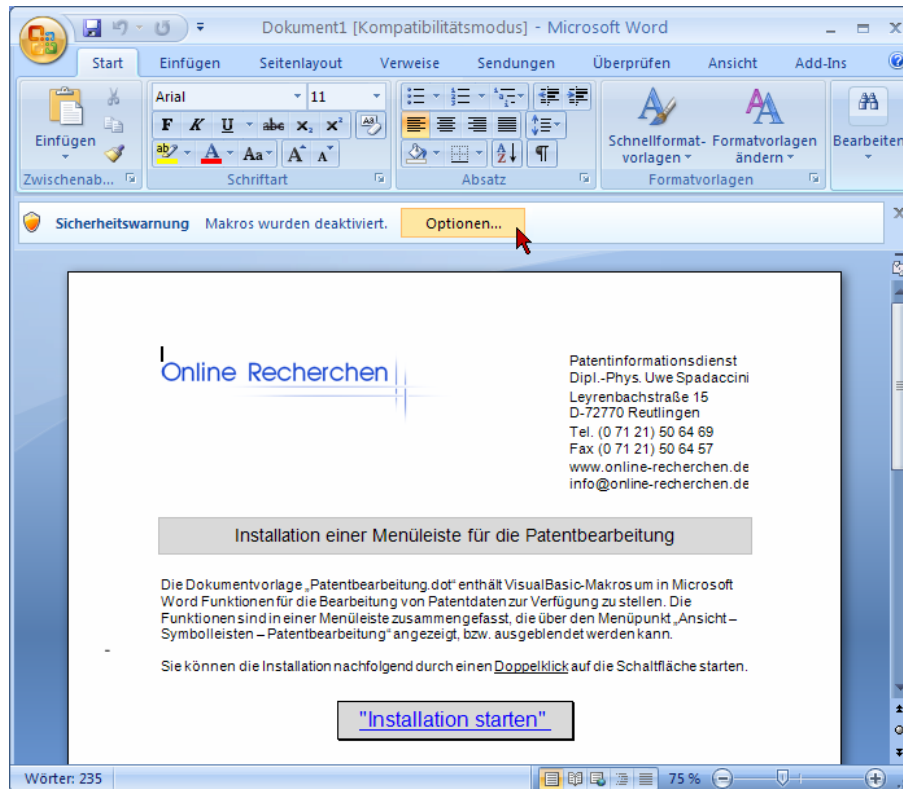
Dokument1 [Kompatibilitätsmodus] - Microsoft Word

Start Einfügen Seitenlayout Verweise Sendungen Überprüfen Ansicht Add-Ins

Einfügen
Arial 11
F K U abc $x_2$ $x^2$
Aa A A
Schnellformat-vorlagen Formatvorlagen ändern
Bearbeiten
Zwischenab... Schriftart Absatz Formatvorlagen

Sicherheitswarnung Makros wurden deaktiviert. Optionen...

Online Recherchen

Patentinformationsdienst
Dipl.-Phys. Uwe Spadaccini
Leyrenbachstraße 15
D-72770 Reutlingen
Tel. (0 71 21) 50 64 69
Fax (0 71 21) 50 64 57
www.online-recherchen.de
info@online-recherchen.de

Installation einer Menüleiste für die Patentbearbeitung

Die Dokumentvorlage „Patentbearbeitung.dot“ enthält VisualBasic-Makros um in Microsoft Word Funktionen für die Bearbeitung von Patentdaten zur Verfügung zu stellen. Die Funktionen sind in einer Menüleiste zusammengefasst, die über den Menüpunkt „Ansicht – Symbolleisten – Patentbearbeitung“ angezeigt, bzw. ausgeblendet werden kann.

Sie können die Installation nachfolgend durch einen Doppelklick auf die Schaltfläche starten.

"Installation starten"

Wörter: 235 75 %